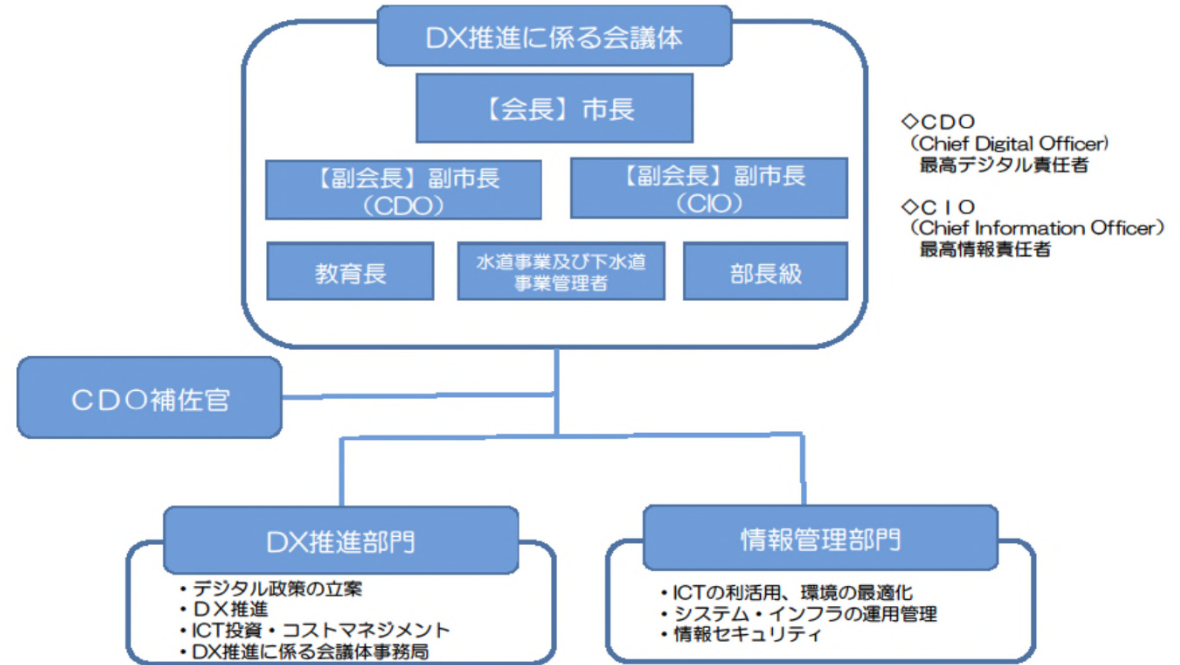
DX推進に係る会議体

【会長】市長

【副会長】副市長
（CDO）

【副会長】副市長
（CIO）

教育長

水道事業及び下水道事業管理者

部長級

◇CDO
（Chief Digital Officer）
最高デジタル責任者

◇CIO
（Chief Information Officer）
最高情報責任者

CDO補佐官

DX推進部門

・デジタル政策の立案
・DX推進
・ICT投資・コストマネジメント
・DX推進に係る会議体事務局

情報管理部門

・ICTの利活用、環境の最適化
・システム・インフラの運用管理
・情報セキュリティ